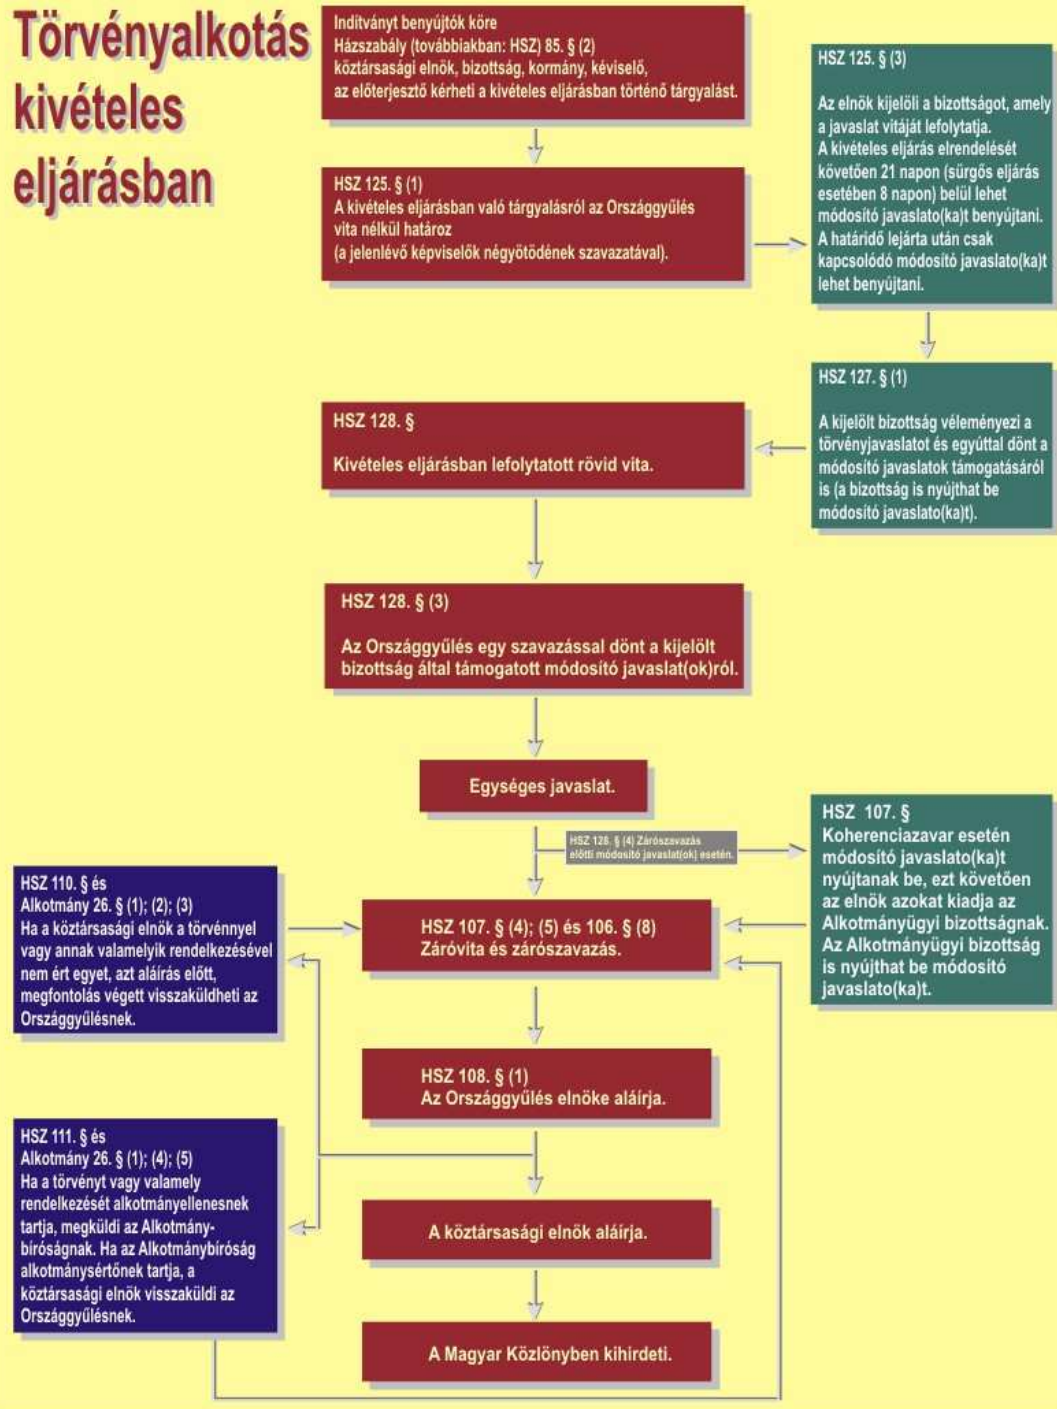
Törvényalkotás kivételes eljárásban

Indítványt benyújtók köre
Házszabály (továbbiakban: HSZ) 85. § (2)
köztársasági elnök, bizottság, kormány, kéviselő, az előterjesztő kérheti a kivételes eljárásban történő tárgyalást.

HSZ 125. § (1)
A kivételes eljárásban való tárgyalásról az Országgyűlés vita nélkül határoz
(a jelenlévő képviselők négyötödének szavazatával).

HSZ 125. § (3)
Az elnök kijelöli a bizottságot, amely a javaslat vitáját lefolytatja.
A kivételes eljárás elrendelését követően 21 napon (sürgős eljárás esetében 8 napon) belül lehet módosító javaslato(ka)t benyújtani.
A határidő lejárta után csak kapcsolódó módosító javaslato(ka)t lehet benyújtani.

HSZ 127. § (1)
A kijelölt bizottság véleményezi a törvényjavaslatot és egyúttal dönt a módosító javaslatok támogatásáról is (a bizottság is nyújthat be módosító javaslato(ka)t).

HSZ 128. §
Kivételes eljárásban lefolytatott rövid vita.

HSZ 128. § (3)
Az Országgyűlés egy szavazással dönt a kijelölt bizottság által támogatott módosító javaslat(ok)ról.

Egységes javaslat.

HSZ 128. § (4) Zárószavazás előtti módosító javaslat(ok) esetén.

HSZ 107. §
Koherenciazavar esetén módosító javaslato(ka)t nyújtanak be, ezt követően az elnök azokat kiadja az Alkotmányügyi bizottságnak. Az Alkotmányügyi bizottság is nyújthat be módosító javaslato(ka)t.

HSZ 110. § és
Alkotmány 26. § (1); (2); (3)
Ha a köztársasági elnök a törvénnyel vagy annak valamelyik rendelkezésével nem ért egyet, azt aláírás előtt, megfontolás végett visszaküldheti az Országgyűlésnek.

HSZ 107. § (4); (5) és 106. § (8)
Záróvita és zárószavazás.

HSZ 108. § (1)
Az Országgyűlés elnöke aláírja.

HSZ 111. § és
Alkotmány 26. § (1); (4); (5)
Ha a törvényt vagy valamely rendelkezését alkotmányellenesnek tartja, megküldi az Alkotmánybíróságnak. Ha az Alkotmánybíróság alkotmánysértőnek tartja, a köztársasági elnök visszaküldi az Országgyűlésnek.

A köztársasági elnök aláírja.

A Magyar Közlönyben kihirdeti.